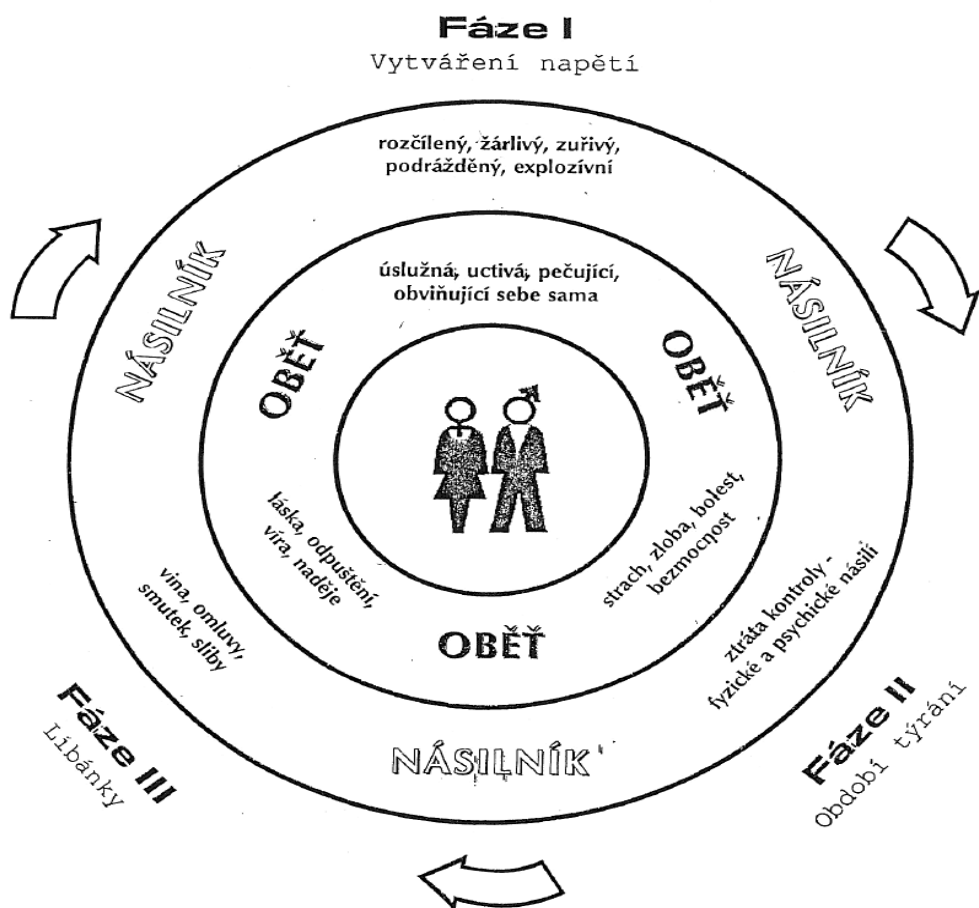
Fáze I
Vytváření napětí

rozčílený, žárlivý, zuřivý, podrážděný, explozivní

NÁSILNÍK

NÁSILNÍK

úslužná, uctivá, pečující, obviňující sebe sama

OBĚŤ

OBĚŤ

láska, odpuštění, víra, naděje

strach, zloba, bolest, bezmocnost

vina, omluvy, smutek, sliby

ztráta kontroly - fyzické a psychické násilí

OBĚŤ

Fáze III
Líbánky

NÁSILNÍK

Fáze II
Období týrání